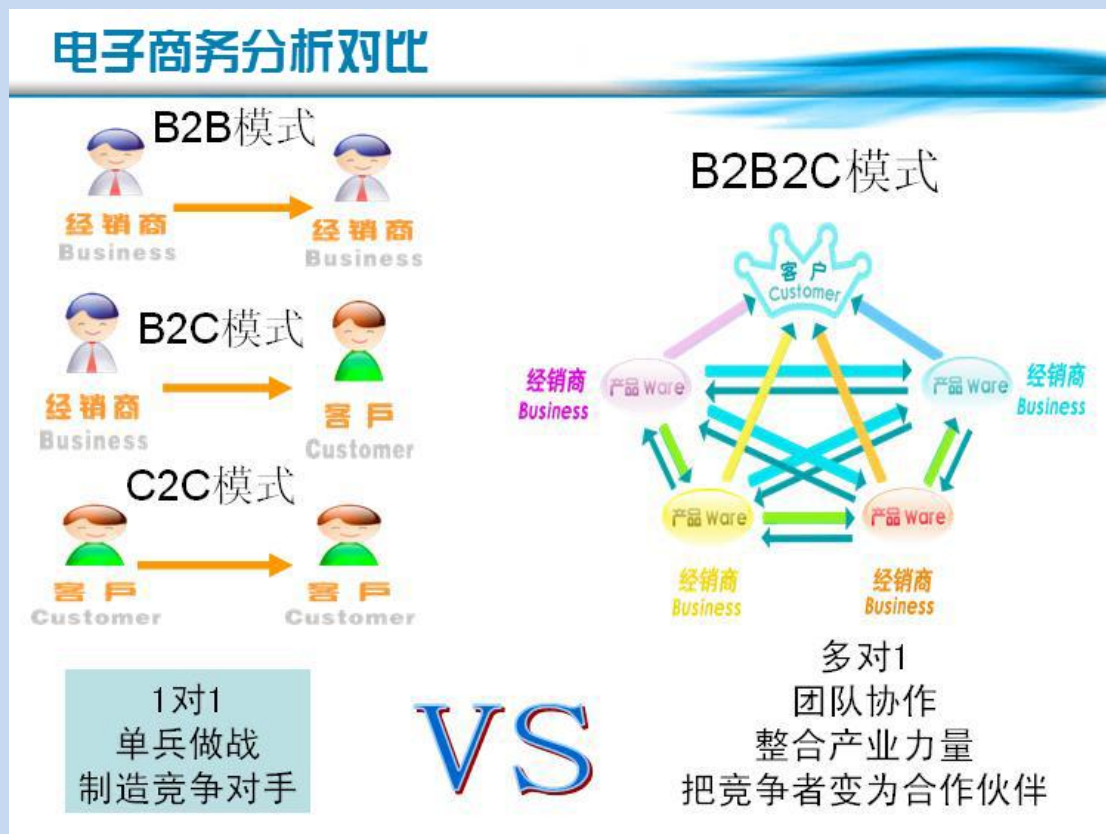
电子商务分析对比

B2B模式

经销商
Business

经销商
Business

B2C模式

经销商
Business

客户
Customer

C2C模式

客户
Customer

客户
Customer

B2B2C模式

客户
Customer

经销商
Business

产品 Ware

产品 Ware

经销商
Business

产品 Ware

产品 Ware

经销商
Business

经销商
Business

1对1
单兵做战
制造竞争对手

VS

多对1
团队协作
整合产业力量
把竞争者变为合作伙伴